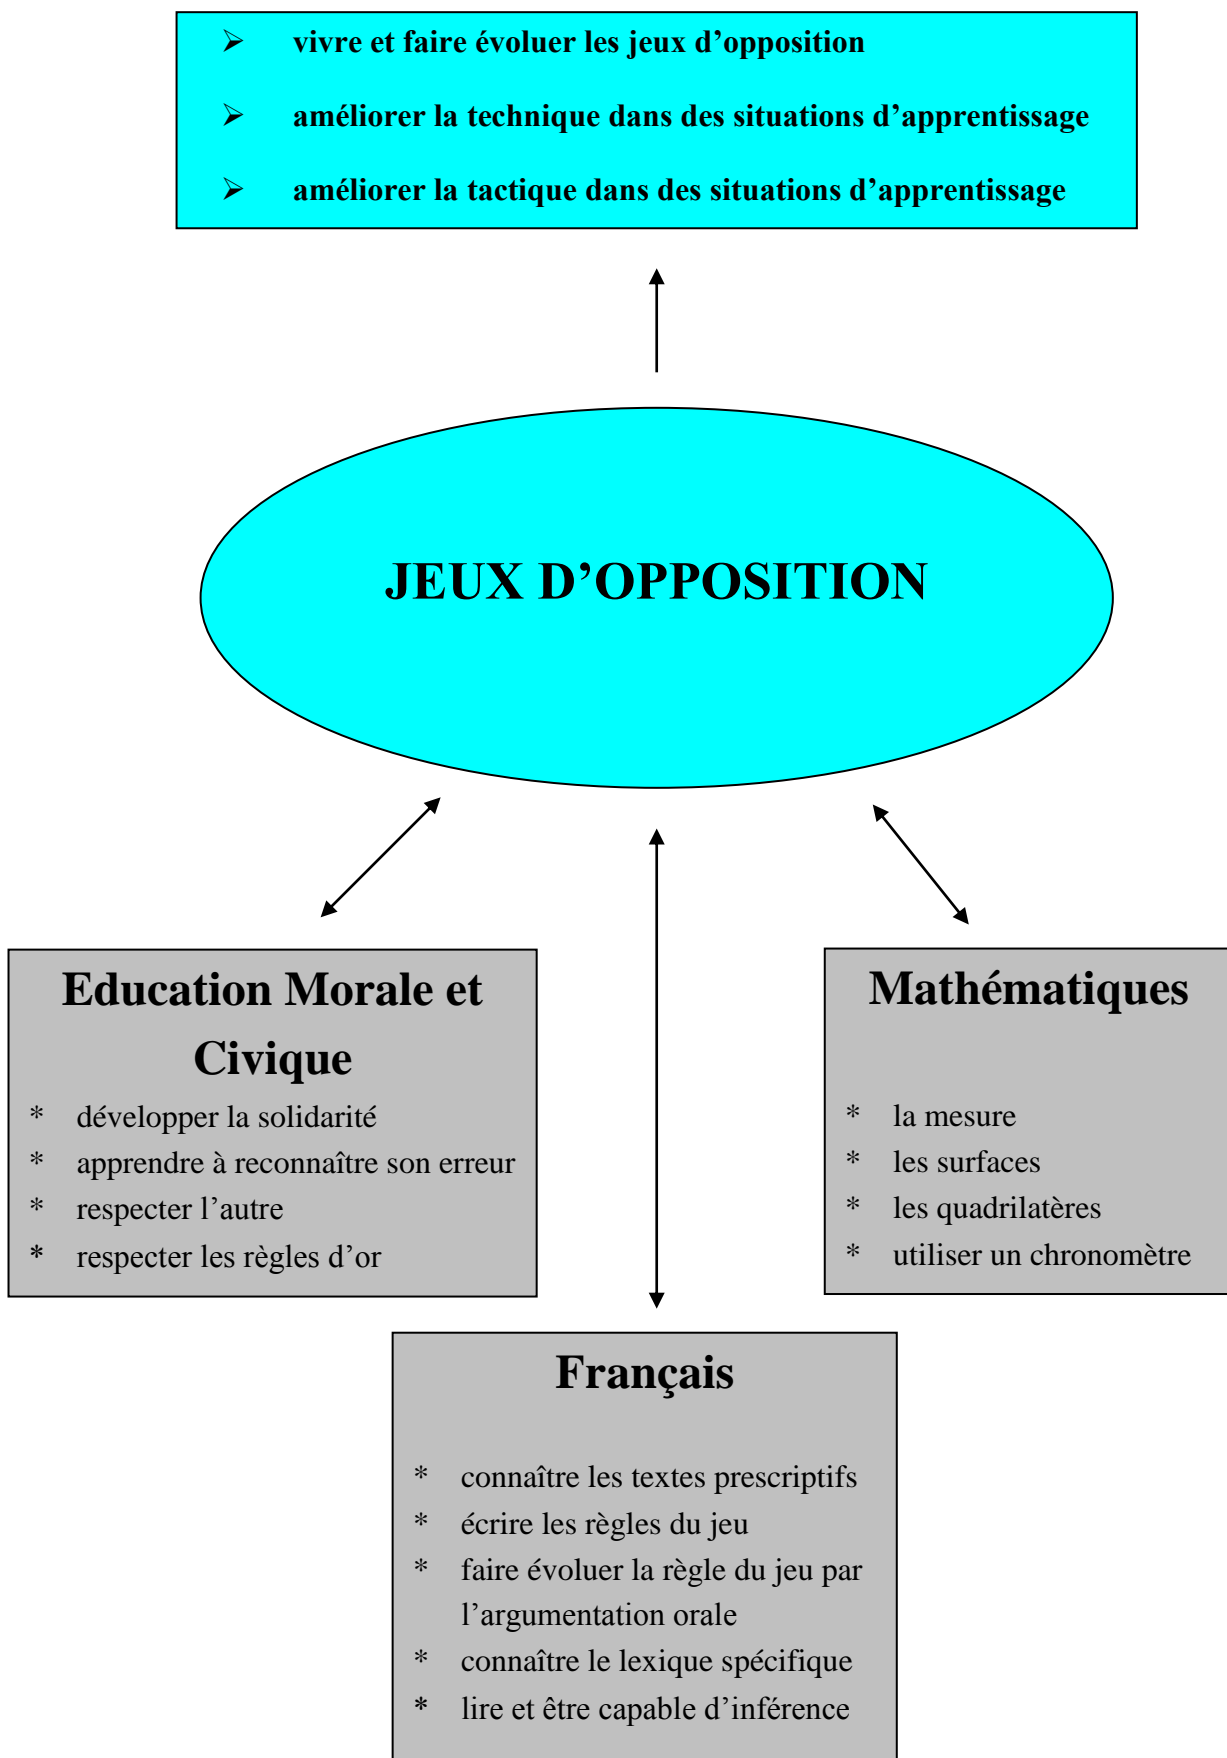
➢ vivre et faire évoluer les jeux d’opposition

➢ améliorer la technique dans des situations d’apprentissage

➢ améliorer la tactique dans des situations d’apprentissage

JEUX D’OPPOSITION

Education Morale et Civique

* développer la solidarité
* apprendre à reconnaître son erreur
* respecter l’autre
* respecter les règles d’or

Mathématiques

* la mesure
* les surfaces
* les quadrilatères
* utiliser un chronomètre

Français

* connaître les textes prescriptifs
* écrire les règles du jeu
* faire évoluer la règle du jeu par l’argumentation orale
* connaître le lexique spécifique
* lire et être capable d’inférence